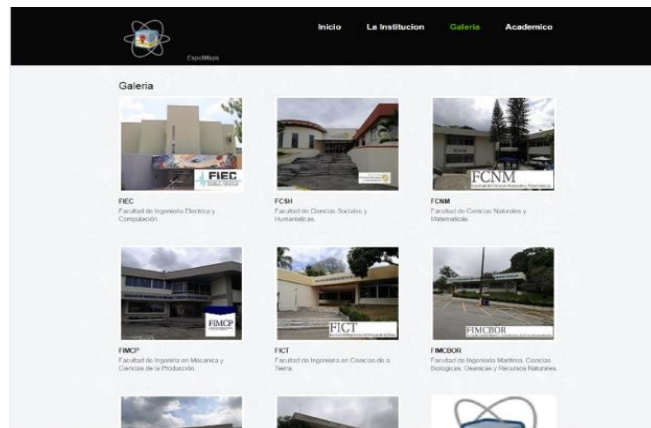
EspolMaps

Inicio La Institucion Galeria Academico

Galeria

FIEC

FIEC
Facultad de Ingeniería Eléctrica y Computación.

FCSH
Facultad de Ciencias Sociales y Humanísticas.

FCNM

FCNM
Facultad de Ciencias Naturales y Matemáticas.

FIMCP

FIMCP
Facultad de Ingeniería en Mecánica y Ciencias de la Producción.

FICT

FICT
Facultad de Ingeniería en Ciencias de la Tierra.

FIMCBOR

FIMCBOR
Facultad de Ingeniería Marítima, Ciencias Biológicas, Oceánicas y Recursos Naturales.